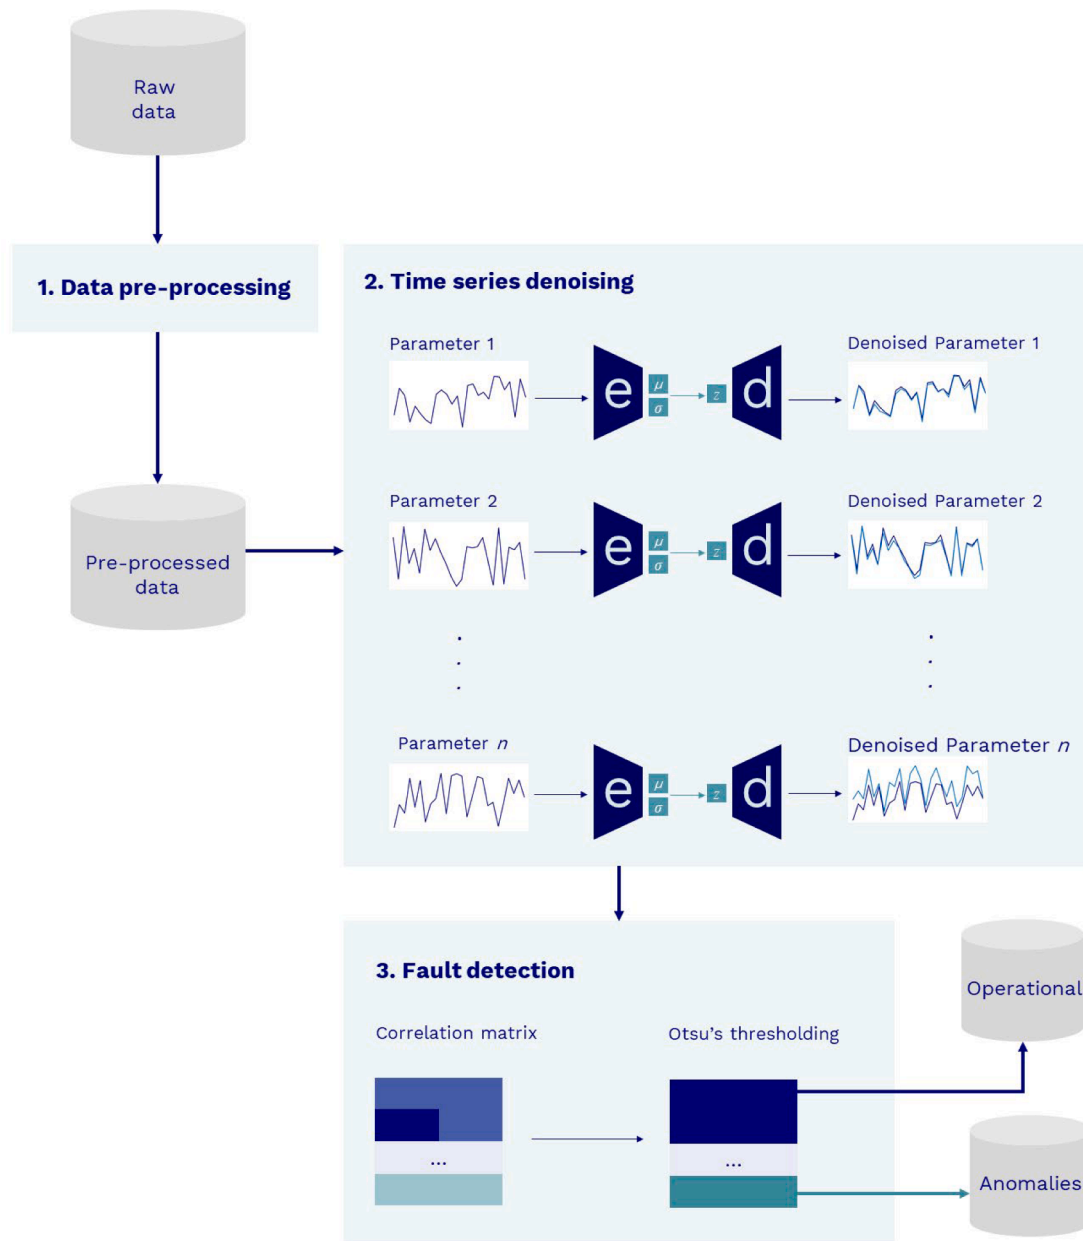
Raw data

1. Data pre-processing

Pre-processed data

2. Time series denoising

Parameter 1

e $\mu$ $\sigma$ $z$ d

Denoised Parameter 1

Parameter 2

e $\mu$ $\sigma$ $z$ d

Denoised Parameter 2

.
.
.

.
.
.

Parameter $n$

e $\mu$ $\sigma$ $z$ d

Denoised Parameter $n$

3. Fault detection

Correlation matrix

...

Otsu's thresholding

...

Operational

Anomalies